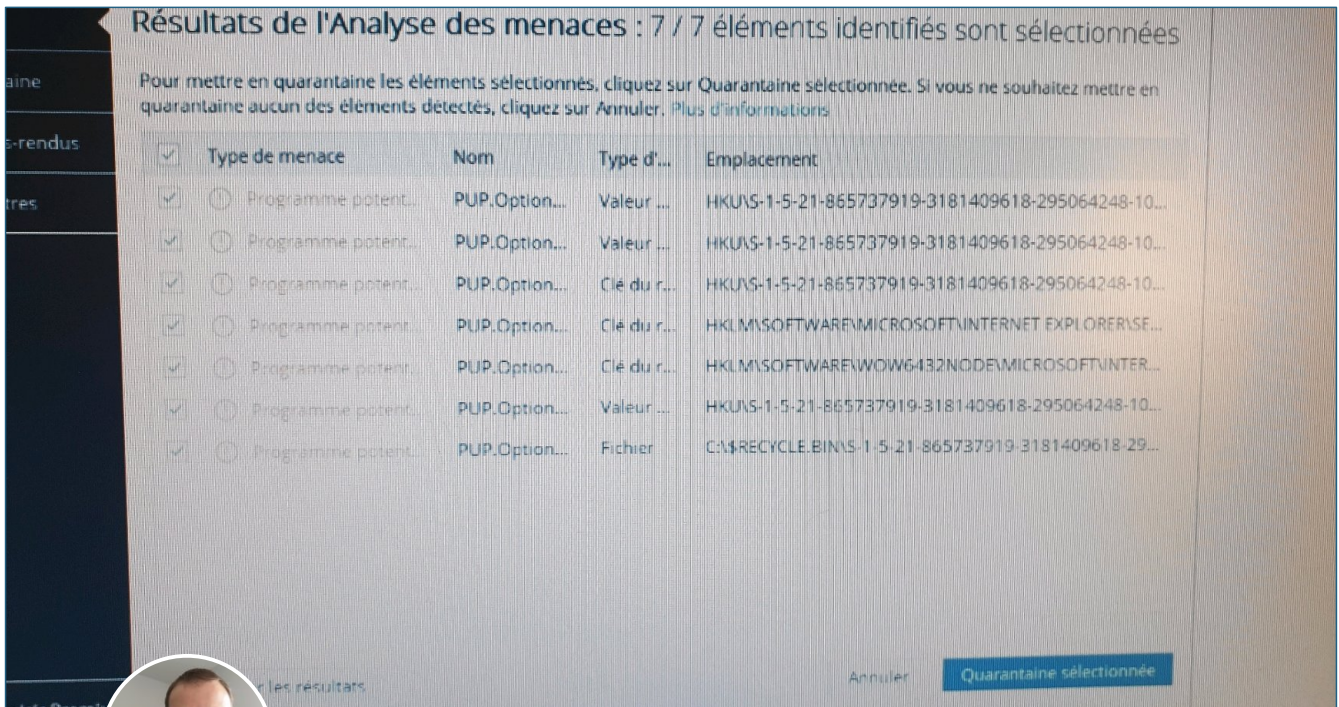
aine

s-rendus

tres

Résultats de l'Analyse des menaces : 7 / 7 éléments identifiés sont sélectionnées

Pour mettre en quarantaine les éléments sélectionnés, cliquez sur Quarantaine sélectionnée. Si vous ne souhaitez mettre en quarantaine aucun des éléments détectés, cliquez sur Annuler. Plus d'informations

| | Type de menace | Nom | Type d'... | Emplacement |
|---|---|---|---|---|
| | Programme potent... | PUP.Option... | Valeur ... | HKU\S-1-5-21-865737919-3181409618-295064248-10... |
| | Programme potent... | PUP.Option... | Valeur ... | HKU\S-1-5-21-865737919-3181409618-295064248-10... |
| | Programme potent... | PUP.Option... | Clé du r... | HKU\S-1-5-21-865737919-3181409618-295064248-10... |
| | Programme potent... | PUP.Option... | Clé du r... | HKLM\SOFTWARE\MICROSOFT\INTERNET EXPLORER\SE... |
| | Programme potent... | PUP.Option... | Clé du r... | HKLM\SOFTWARE\WOW6432NODE\MICROSOFT\INTER... |
| | Programme potent... | PUP.Option... | Valeur ... | HKU\S-1-5-21-865737919-3181409618-295064248-10... |
| | Programme potent... | PUP.Option... | Fichier | C:\$RECYCLE.BIN\S-1-5-21-865737919-3181409618-29... |

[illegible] les résultats

Annuler

Quarantaine sélectionnée